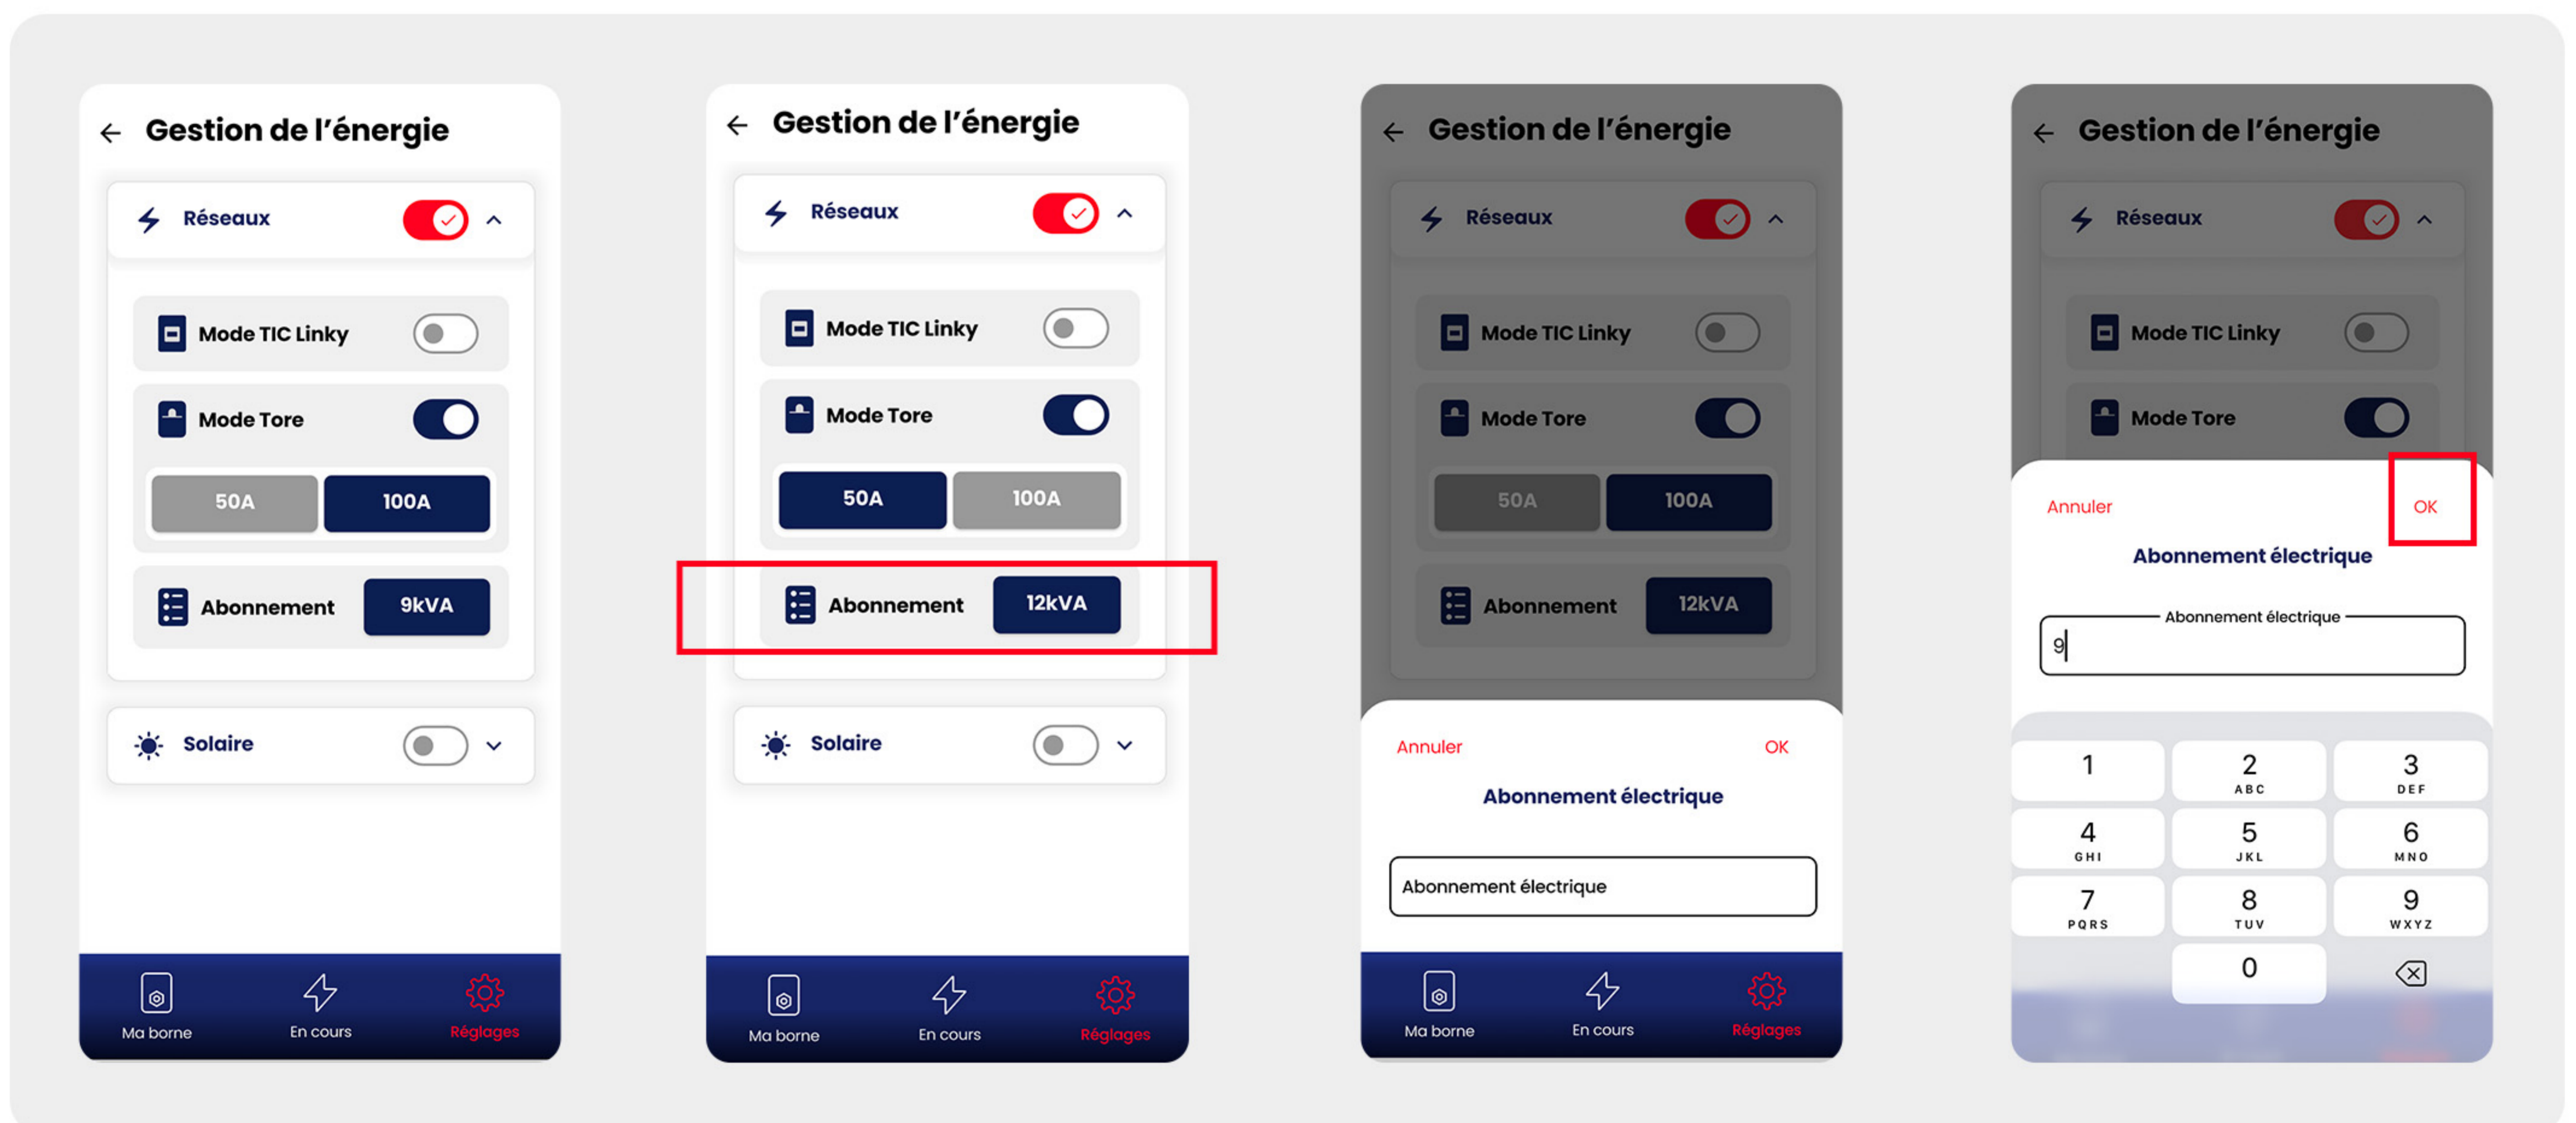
Gestion de l'énergie

Réseaux

Mode TIC Linky

Mode Tore

50A 100A

Abonnement 9kVA

Solaire

Ma borne En cours Réglages

Gestion de l'énergie

Réseaux

Mode TIC Linky

Mode Tore

50A 100A

Abonnement 12kVA

Solaire

Ma borne En cours Réglages

Gestion de l'énergie

Réseaux

Mode TIC Linky

Mode Tore

50A 100A

Abonnement 12kVA

Annuler OK

Abonnement électrique

Abonnement électrique

Ma borne En cours Réglages

Gestion de l'énergie

Réseaux

Mode TIC Linky

Mode Tore

Annuler OK

Abonnement électrique

Abonnement électrique

9

1
2 ABC
3 DEF
4 GHI
5 JKL
6 MNO
7 PQRS
8 TUV
9 WXYZ
0